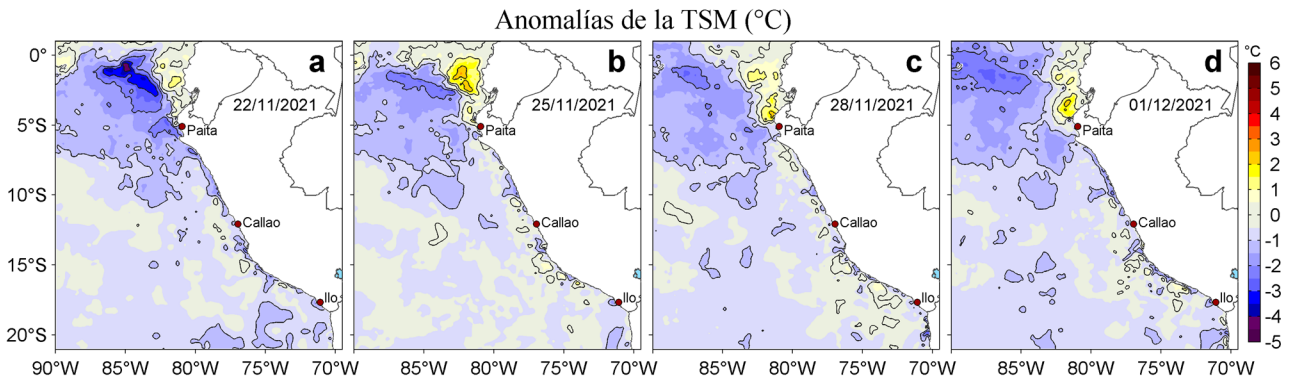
Anomalías de la TSM (°C)

a
22/11/2021
Paita
Callao
Ilo

b
25/11/2021
Paita
Callao
Ilo

c
28/11/2021
Paita
Callao
Ilo

d
01/12/2021
Paita
Callao
Ilo

0°
5°S
10°S
15°S
20°S

90°W 85°W 80°W 75°W 70°W 85°W 80°W 75°W 70°W 85°W 80°W 75°W 70°W 85°W 80°W 75°W 70°W

°C
6
5
4
3
2
1
0
-1
-2
-3
-4
-5